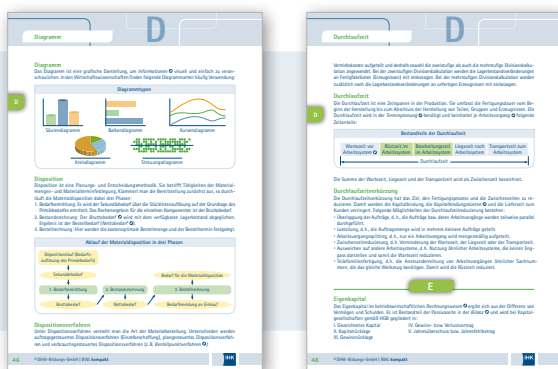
D

Diagramm

Diagramm
Das Diagramm ist eine grafische Darstellung, um Informationen visuell und einfach zu veranschaulichen. In den Wirtschaftswissenschaften finden folgende Diagrammarten häufig Verwendung:

Diagrammtypen

Säulendiagramm | Balkendiagramm | Kurvendiagramm
Kreisdiagramm | Streuungsdiagramm

Disposition
Disposition ist eine Planungs- und Entscheidungsmethodik. Sie betrifft Tätigkeiten der Materialmengen- und Materialzeitermittlung. Klammert man die Bereitstellung zunächst aus, so durchläuft die Materialdisposition dabei drei Phasen:
1. Bedarfsermittlung: Es wird der Sekundärbedarf über die Stücklistenauflösung auf der Grundlage des Primärbedarfes ermittelt. Das Rechenergebnis für die einzelnen Komponenten ist der Bruttobedarf.
2. Bestandsrechnung: Der Bruttobedarf wird mit dem verfügbaren Lagerbestand abgeglichen. Ergebnis ist der Bestellbedarf (Nettobedarf).
3. Bestellrechnung: Hier werden die kostenoptimale Bestellmenge und der Bestelltermin festgelegt.

Ablauf der Materialdisposition in drei Phasen

Dispositionsauf (Bedarfsauflösung des Primärbedarfs)
Sekundärbedarf
1. Bedarfsermittlung
Bruttobedarf
2. Bestandsrechnung
Nettobedarf
Bedarf für die Materialdisposition
3. Bestellrechnung
Bedarfsmeldung an Einkauf

Dispositionsverfahren
Unter Dispositionsverfahren versteht man die Art der Materialbestellung. Unterschieden werden auftragsgesteuertes Dispositionsverfahren (Einzelbeschaffung), plangesteuertes Dispositionsverfahren und verbrauchsgesteuertes Dispositionsverfahren (z. B. Bestellpunktverfahren).

46 © DIHK-Bildungs-GmbH | IHK kompakt IHK

D

Durchlaufzeit

Vertriebskosten aufgeteilt und deshalb soweit die zweistufige als auch die mehrstufige Divisionskalkulation angewendet. Bei der zweistufigen Divisionskalkulation werden die Lagerbestandsveränderungen an Fertigfabrikaten (Erzeugnissen) mit einbezogen. Bei der mehrstufigen Divisionskalkulation werden zusätzlich noch die Lagerbestandsveränderungen an unfertigen Erzeugnissen mit einbezogen.

Durchlaufzeit
Die Durchlaufzeit ist eine Zeitspanne in der Produktion. Sie umfasst die Fertigungsdauer vom Beginn der Herstellung bis zum Abschluss der Herstellung von Teilen, Gruppen und Erzeugnissen. Die Durchlaufzeit wird in der Terminplanung benötigt und beinhaltet je Arbeitsvorgang folgende Zeitanteile:

Bestandteile der Durchlaufzeit

| Wartezeit vor Arbeitsvorgang | Rüstzeit im Arbeitssystem | Bearbeitungszeit im Arbeitssystem | Liegezeit nach Arbeitssystem | Transportzeit zum Arbeitssystem |

Die Summe der Wartezeit, Liegezeit und der Transportzeit wird als Zwischenzeit bezeichnet.

Durchlaufzeitverkürzung
Die Durchlaufzeitverkürzung hat das Ziel, den Fertigungsprozess und die Zwischenzeiten zu reduzieren. Damit werden die Kapitalbindung, die Kapitalbindungskosten und die Lieferzeit zum Kunden verringert. Folgende Möglichkeiten der Durchlaufzeitreduzierung bestehen:
• Überlappung der Aufträge, d. h., die Aufträge bzw. deren Arbeitsvorgänge werden teilweise parallel durchgeführt.
• Losteilung, d. h., die Auftragsmenge wird in mehrere kleinere Aufträge geteilt.
• Arbeitsvorgangsteilung, d. h., nur ein Arbeitsvorgang wird mengenmäßig aufgeteilt.
• Zwischenzeitminderung, d. h. Verminderung der Wartezeit, der Liegezeit oder der Transportzeit.
• Ausweichen auf andere Arbeitssysteme, d. h. Nutzung ähnlicher Arbeitssysteme, die keine Engpässe darstellen und somit die Wartezeit reduzieren.
• Teilefamilienfertigung, d. h. die Aneinanderreihung von Arbeitsvorgängen ähnlicher Sachnummern, die das gleiche Werkzeug benötigen. Damit wird die Rüstzeit reduziert.

E

Eigenkapital
Das Eigenkapital im betriebswirtschaftlichen Rechnungswesen ergibt sich aus der Differenz von Vermögen und Schulden. Es ist Bestandteil der Passivseite in der Bilanz und wird bei Kapitalgesellschaften gemäß HGB gegliedert in:
I. Gezeichnetes Kapital
II. Kapitalrücklage
III. Gewinnrücklage
IV. Gewinn- bzw. Verlustvortrag
V. Jahresüberschuss bzw. Jahresfehlbetrag

48 © DIHK-Bildungs-GmbH | IHK kompakt IHK